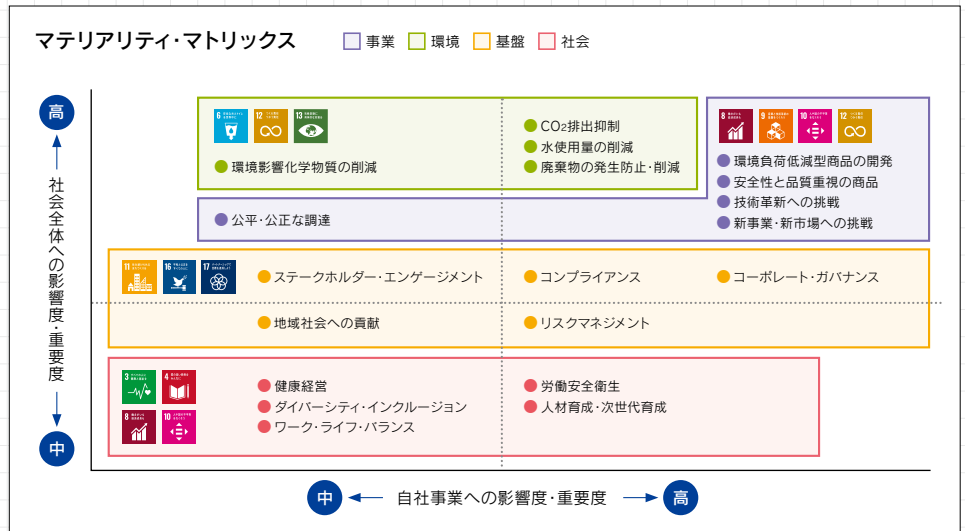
マテリアリティ・マトリックス

事業 環境 基盤 社会

高

社会全体への影響度・重要度

中

環境影響化学物質の削減

$CO_2$排出抑制

水使用量の削減

廃棄物の発生防止・削減

環境負荷低減型商品の開発

安全性と品質重視の商品

技術革新への挑戦

新事業・新市場への挑戦

公平・公正な調達

ステークホルダー・エンゲージメント

コンプライアンス

コーポレート・ガバナンス

地域社会への貢献

リスクマネジメント

健康経営

ダイバーシティ・インクルージョン

ワーク・ライフ・バランス

労働安全衛生

人材育成・次世代育成

中 自社事業への影響度・重要度 高